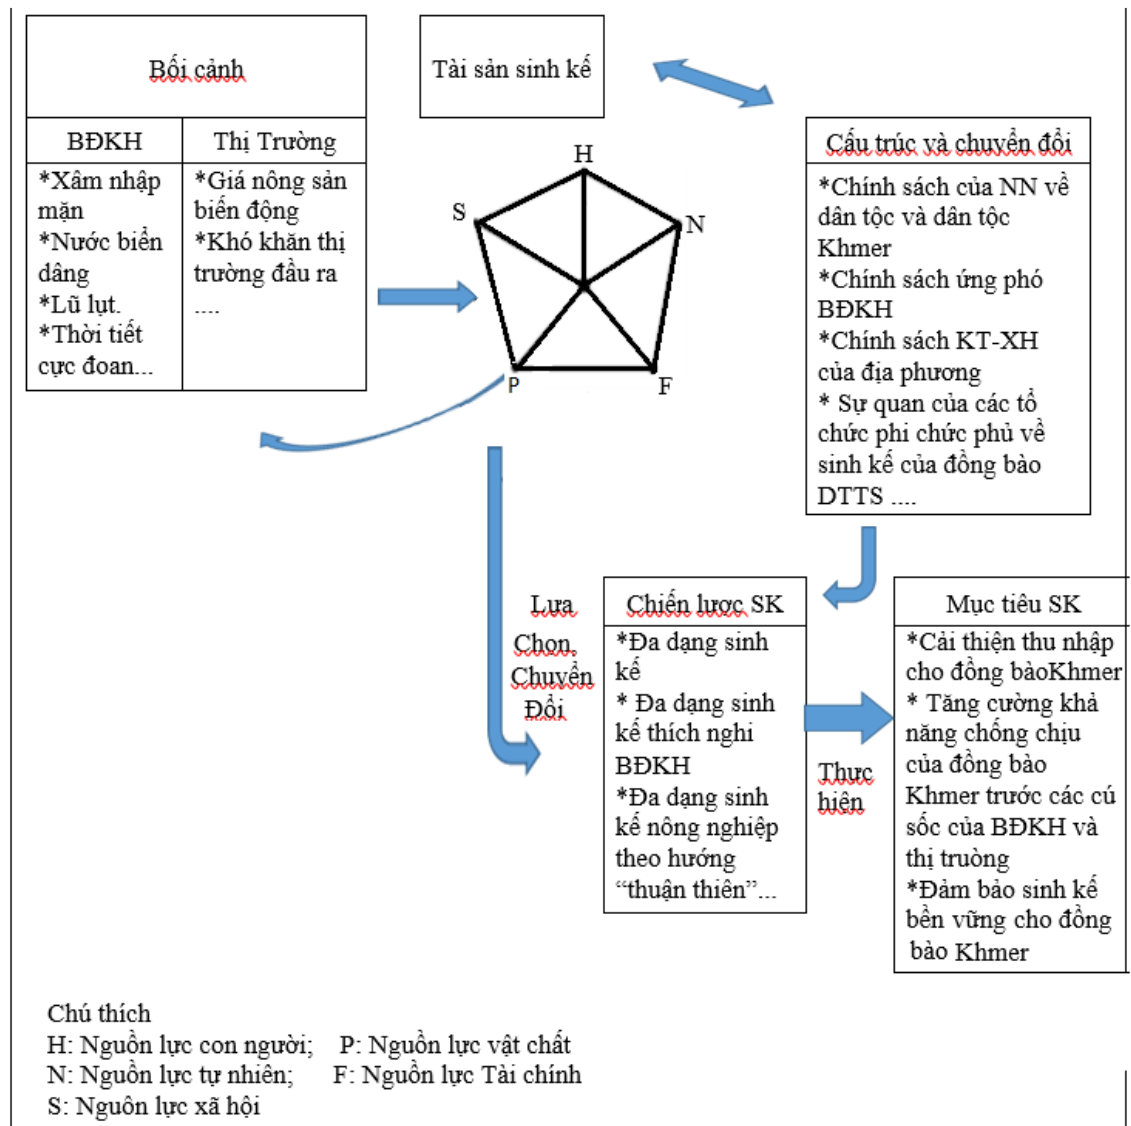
Bối cảnh

| BĐKH | Thị Trường |
|---|---|
| *Xâm nhập mặn *Nước biển dâng *Lũ lụt. *Thời tiết cực đoan... | *Giá nông sản biến động *Khó khăn thị trường đầu ra .... |

Tài sản sinh kế

H

S

N

P

F

Cấu trúc và chuyển đổi

*Chính sách của NN về dân tộc và dân tộc Khmer
*Chính sách ứng phó BĐKH
*Chính sách KT-XH của địa phương
* Sự quan của các tổ chức phi chức phủ về sinh kế của đồng bào DTTS ....

Lựa Chọn, Chuyển Đổi

Chiến lược SK

*Đa dạng sinh kế
* Đa dạng sinh kế thích nghi BĐKH
*Đa dạng sinh kế nông nghiệp theo hướng "thuận thiên"...

Thực hiện

Mục tiêu SK

*Cải thiện thu nhập cho đồng bàoKhmer
* Tăng cường khả năng chống chịu của đồng bào Khmer trước các cú sốc của BĐKH và thị truòng
*Đảm bảo sinh kế bền vững cho đồng bào Khmer

Chú thích
H: Nguồn lực con người; P: Nguồn lực vật chất
N: Nguồn lực tự nhiên; F: Nguồn lực Tài chính
S: Nguồn lực xã hội